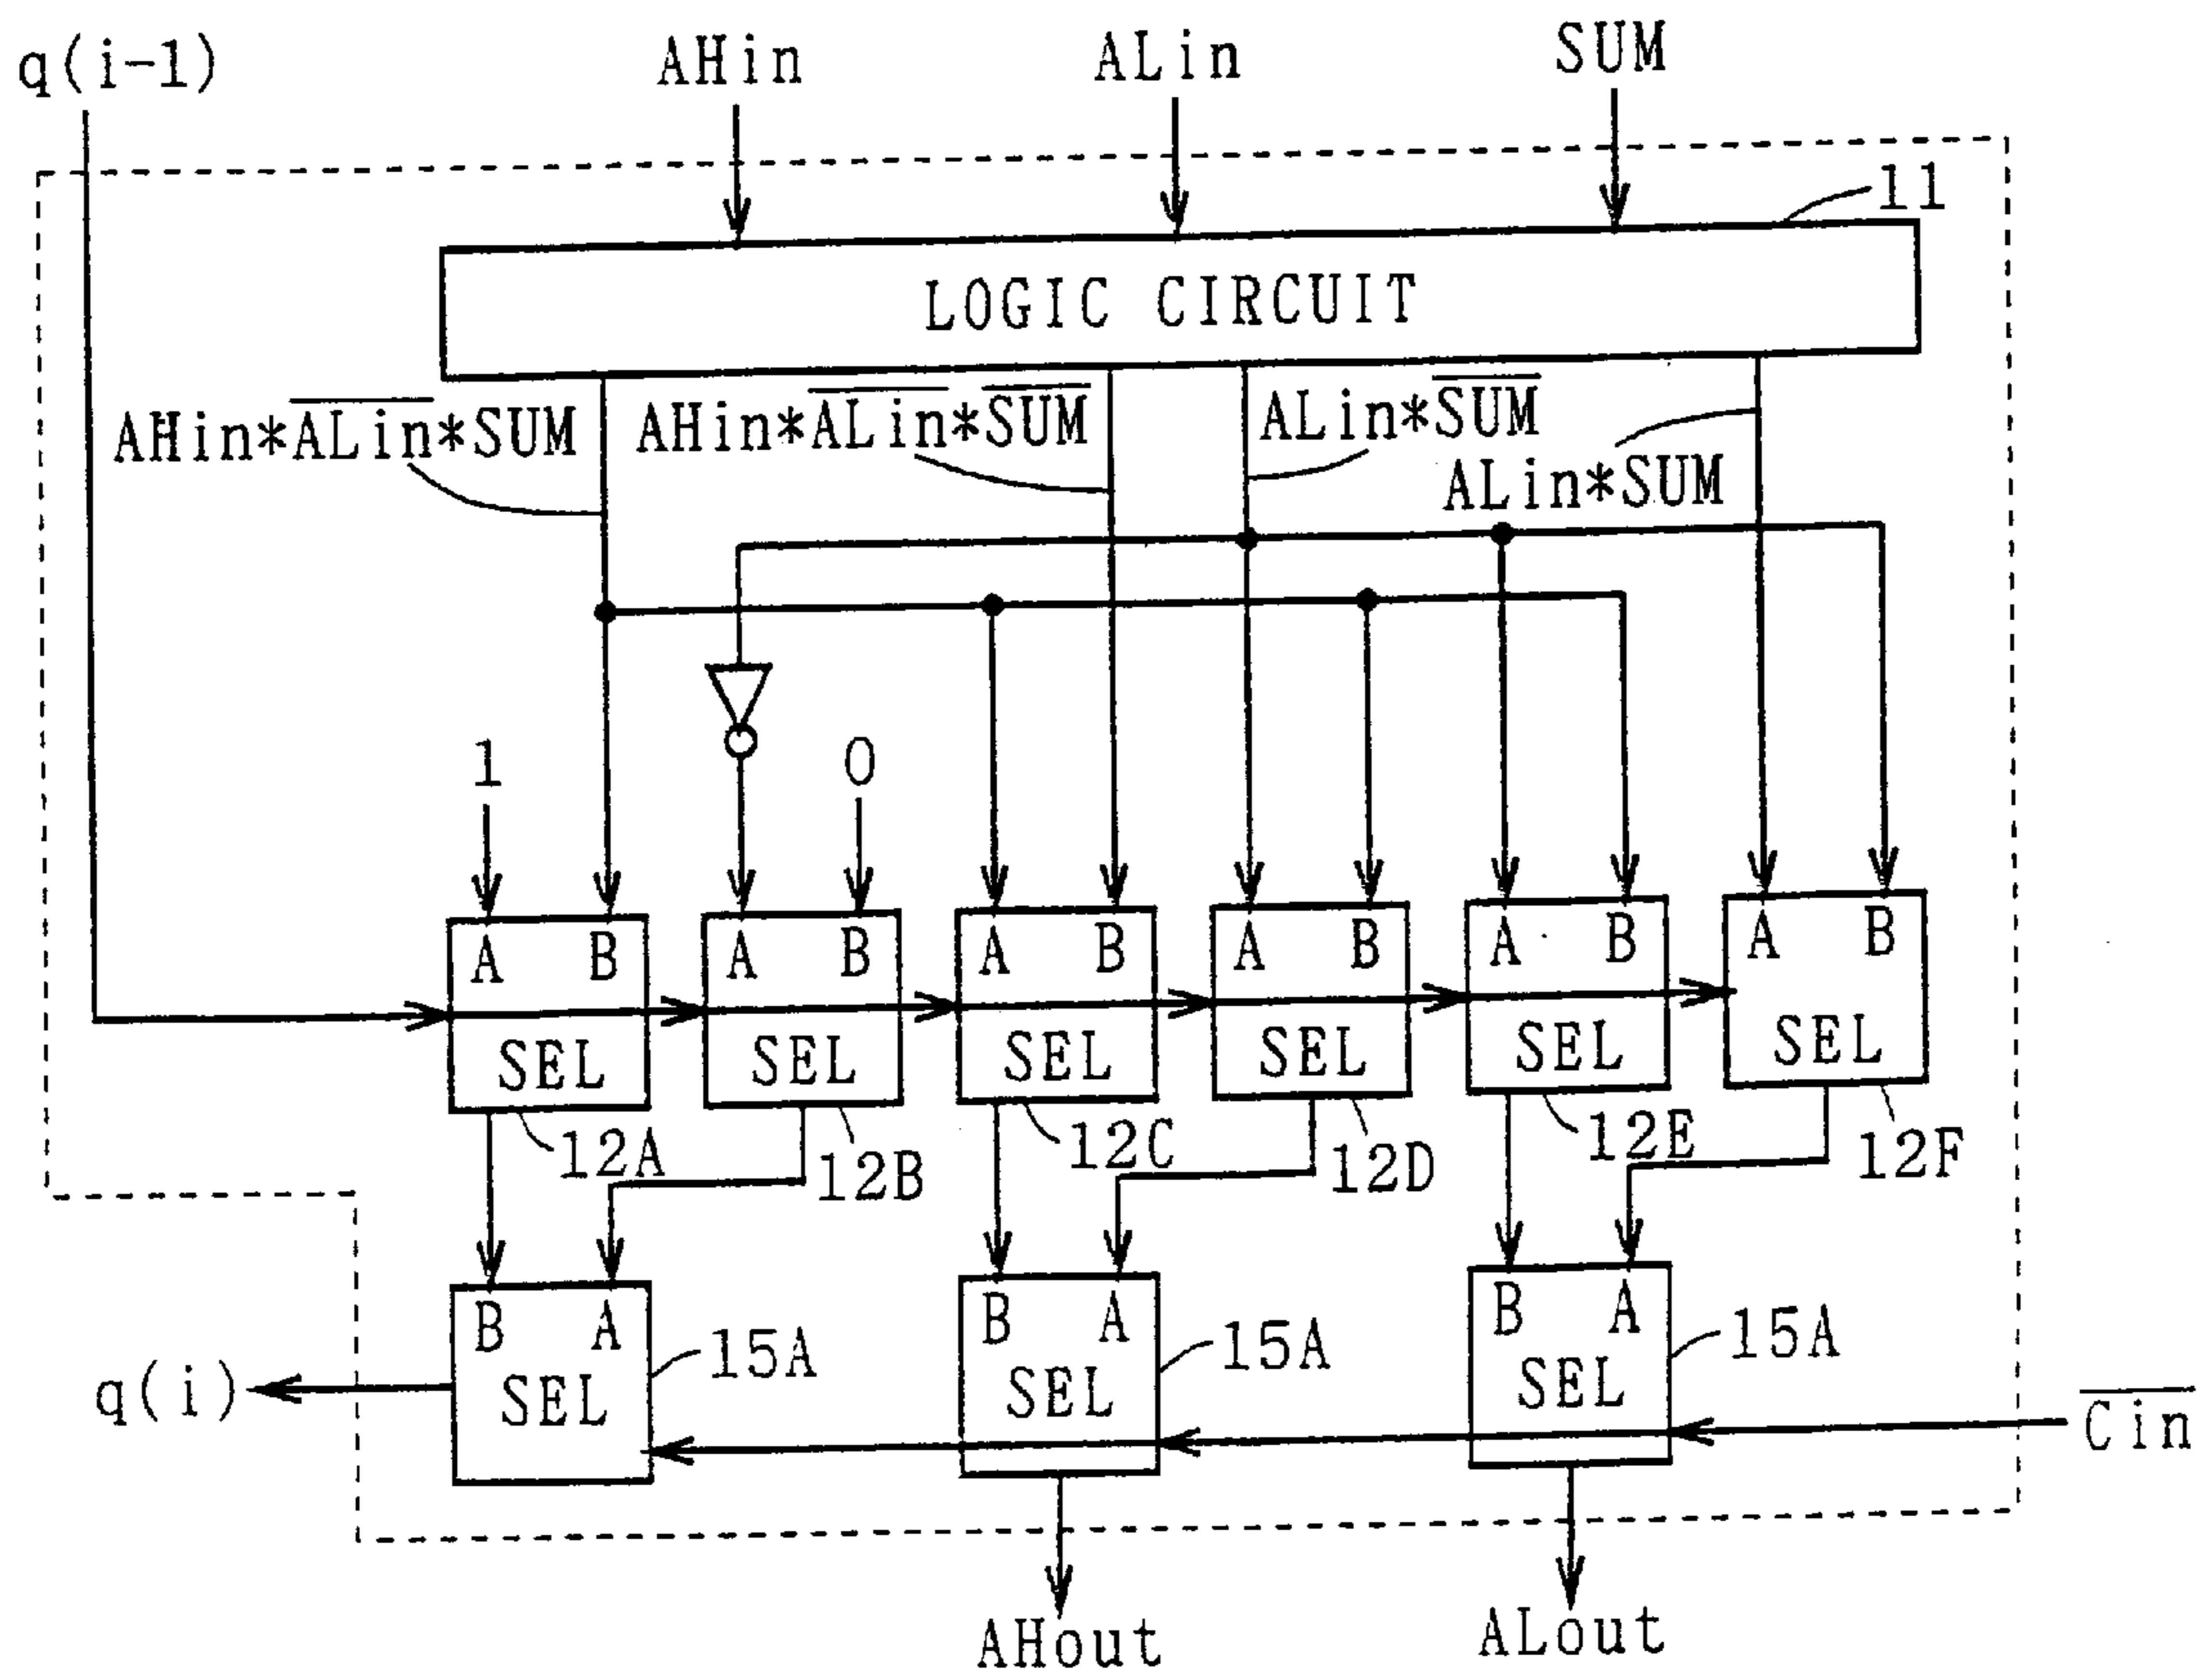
q(i-1)
AHin
ALin
SUM
11
LOGIC CIRCUIT
AHin*$\overline{ALin}$*SUM
AHin*$\overline{ALin}$*$\overline{SUM}$
ALin*$\overline{SUM}$
ALin*SUM
1
0
A B
SEL
12A
A B
SEL
12B
A B
SEL
12C
A B
SEL
12D
A B
SEL
12E
A B
SEL
12F
B A
SEL
15A
B A
SEL
15A
B A
SEL
15A
q(i)
$\overline{Cin}$
AHout
ALout